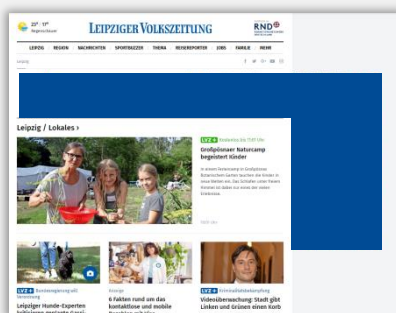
23° · 17°
Regenschauer

LEIPZIGER VOLKSZEITUNG

RND

LEIPZIG REGION NACHRICHTEN SPORTBUZZER THEMA REISEREPORTER JOBS FAMILIE MEHR

Leipzig / Lokales ›

LVZ+ Großpösna

Großpösnaer Naturcamp begeistert Kinder

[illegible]

LVZ+ Hundeexperten

Leipziger Hunde-Experten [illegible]

Leipzig

6 Fakten rund um das kontaktlose und mobile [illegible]

LVZ+ Videoüberwachung

Videoüberwachung: Stadt gibt Linken und Grünen einen Korb